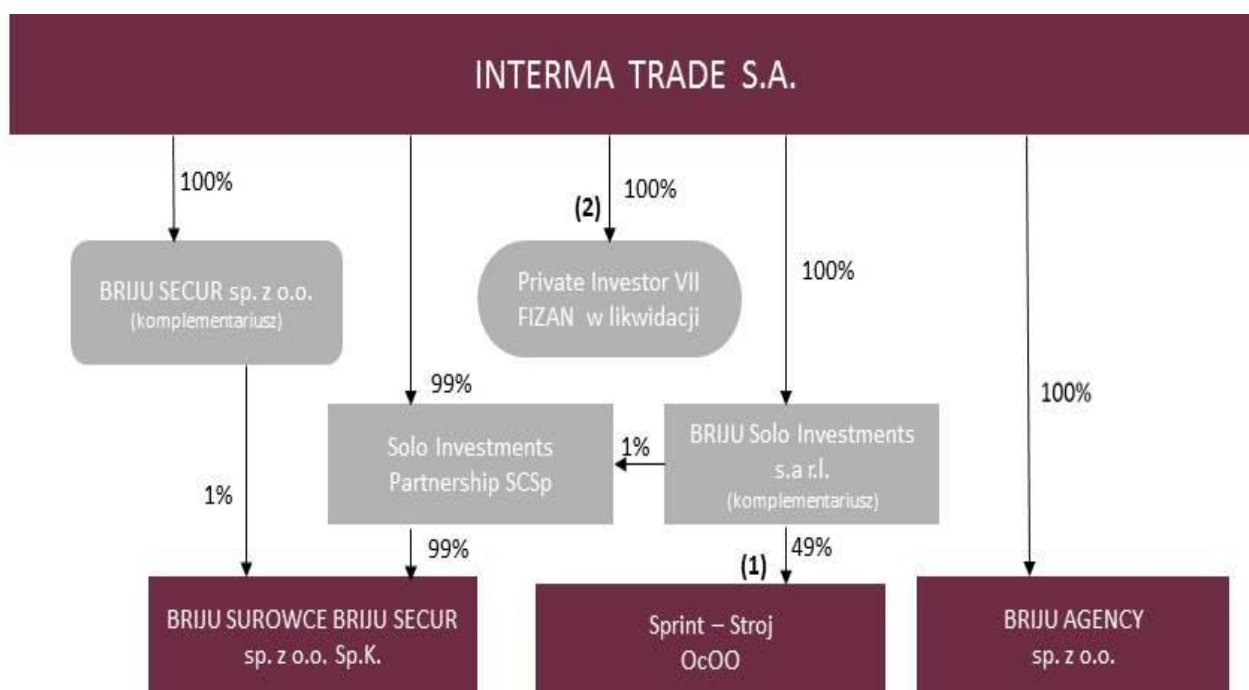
INTERMA TRADE S.A.

100%

(2) 100%

100%

100%

BRIJU SECUR sp. z o.o.
(komplementariusz)

Private Investor VII
FIZAN w likwidacji

99%

Solo Investments
Partnership SCSp

1%

BRIJU Solo Investments
s.a r.l.
(komplementariusz)

1%

99%

(1) 49%

BRIJU SUROWCE BRIJU SECUR
sp. z o.o. Sp.K.

Sprint – Stroj
OcOO

BRIJU AGENCY
sp. z o.o.